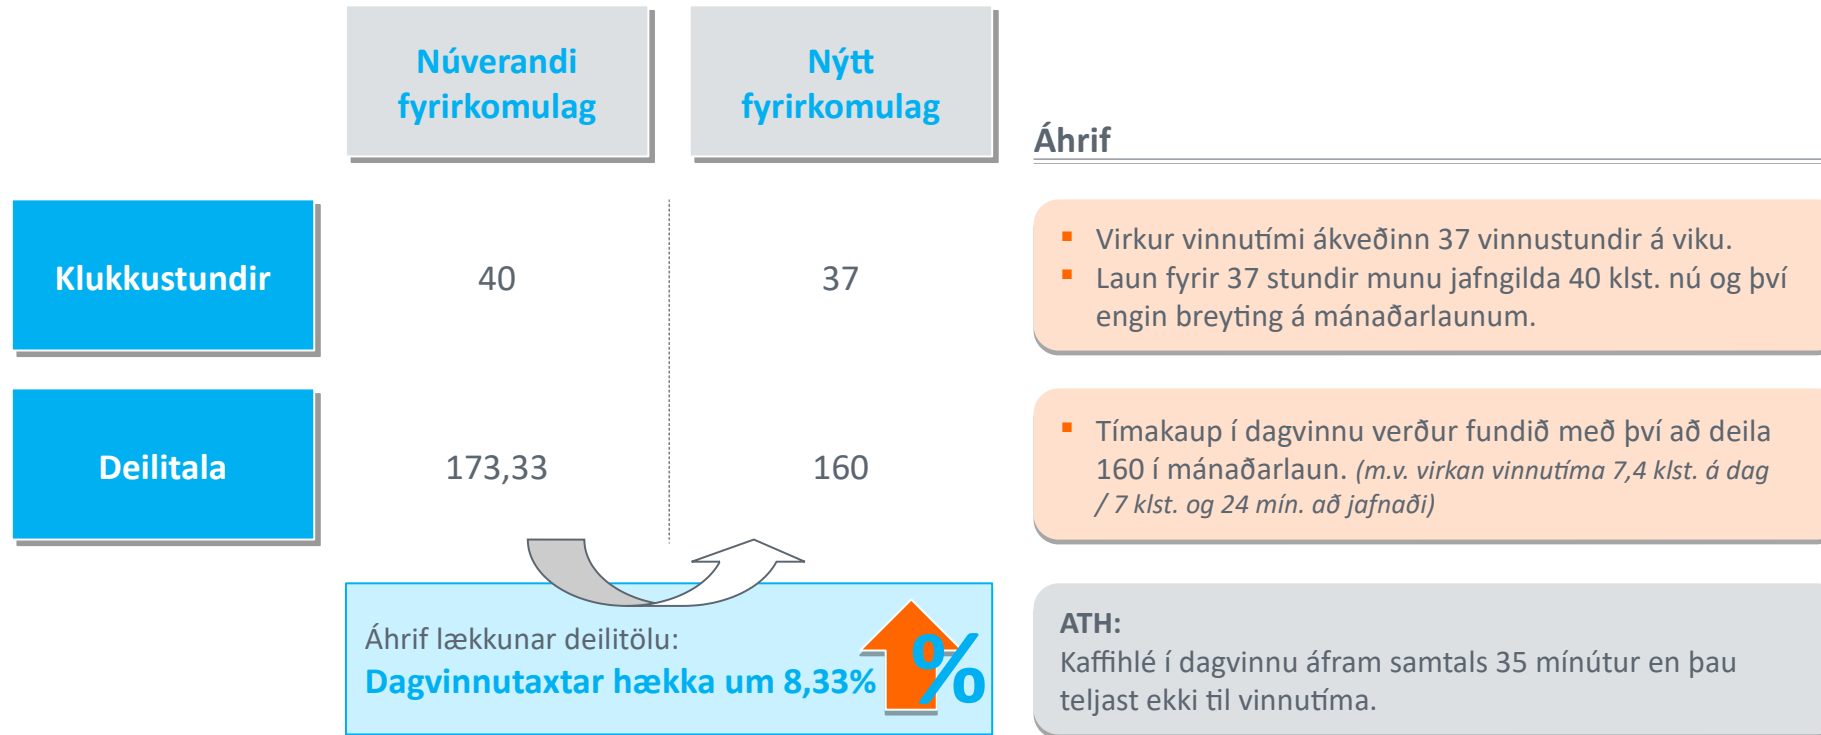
Núverandi fyrirkomulag

Nýtt fyrirkomulag

Áhrif

Klukkustundir

40

37

Virkur vinnutími ákveðinn 37 vinnustundir á viku.
Laun fyrir 37 stundir munu jafngilda 40 klst. nú og því engin breyting á mánaðarlaunum.

Deilitala

173,33

160

Tímakaup í dagvinnu verður fundið með því að deila 160 í mánaðarlaun. (m.v. virkan vinnutíma 7,4 klst. á dag / 7 klst. og 24 mín. að jafnaði)

Áhrif lækkunar deilitölu:
Dagvinnutaxtar hækka um 8,33%

%

ATH:
Kaffihlé í dagvinnu áfram samtals 35 mínútur en þau teljast ekki til vinnutíma.